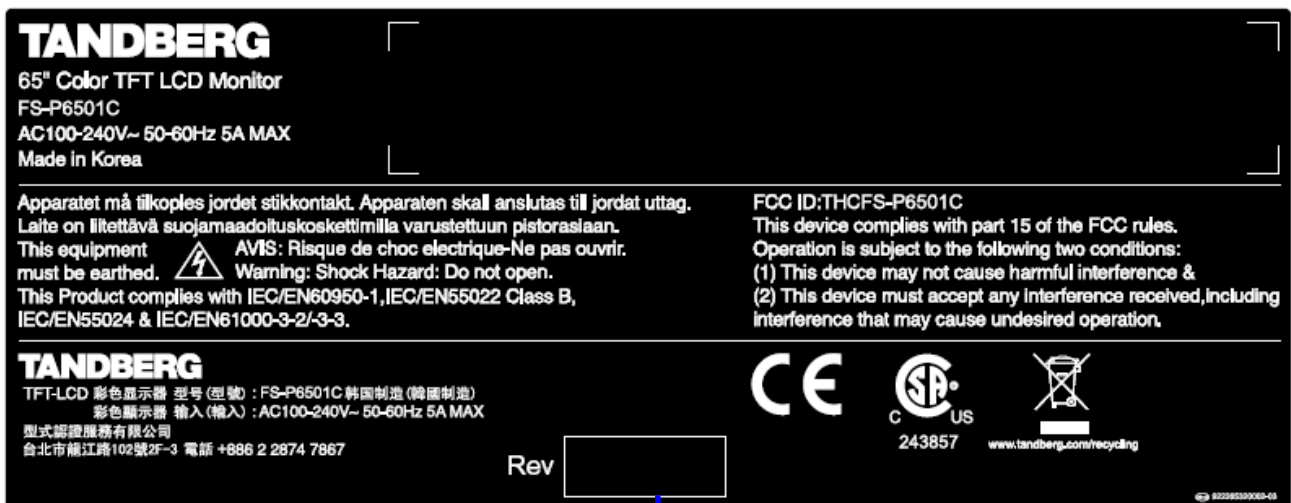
TANDBERG
65" Color TFT LCD Monitor
FS-P6501C
AC100-240V~ 50-60Hz 5A MAX
Made in Korea

Apparatet må tilkoples jordet stikkontakt. Apparaten skall anslutas till jordat uttag.
Laite on liitettävä suojamaadoituskoskettimilla varustettuun pistorasiaan.
This equipment must be earthed. AVIS: Risque de choc electrique-Ne pas ouvrir.
Warning: Shock Hazard: Do not open.
This Product complies with IEC/EN60950-1,IEC/EN55022 Class B, IEC/EN55024 & IEC/EN61000-3-2/-3-3.

FCC ID:THCFS-P6501C
This device complies with part 15 of the FCC rules.
Operation is subject to the following two conditions:
(1) This device may not cause harmful interference &
(2) This device must accept any interference received,including interference that may cause undesired operation.

TANDBERG
TFT-LCD 彩色显示器 型号(型號):FS-P6501C 韩国制造(韓國制造)
彩色顯示器 輸入(輸入):AC100-240V~ 50-60Hz 5A MAX
型式認證服務有限公司
台北市龍江路102號2F-3 電話 +886 2 2874 7867

Rev

CE

C US
243857

www.tandberg.com/recycling

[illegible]